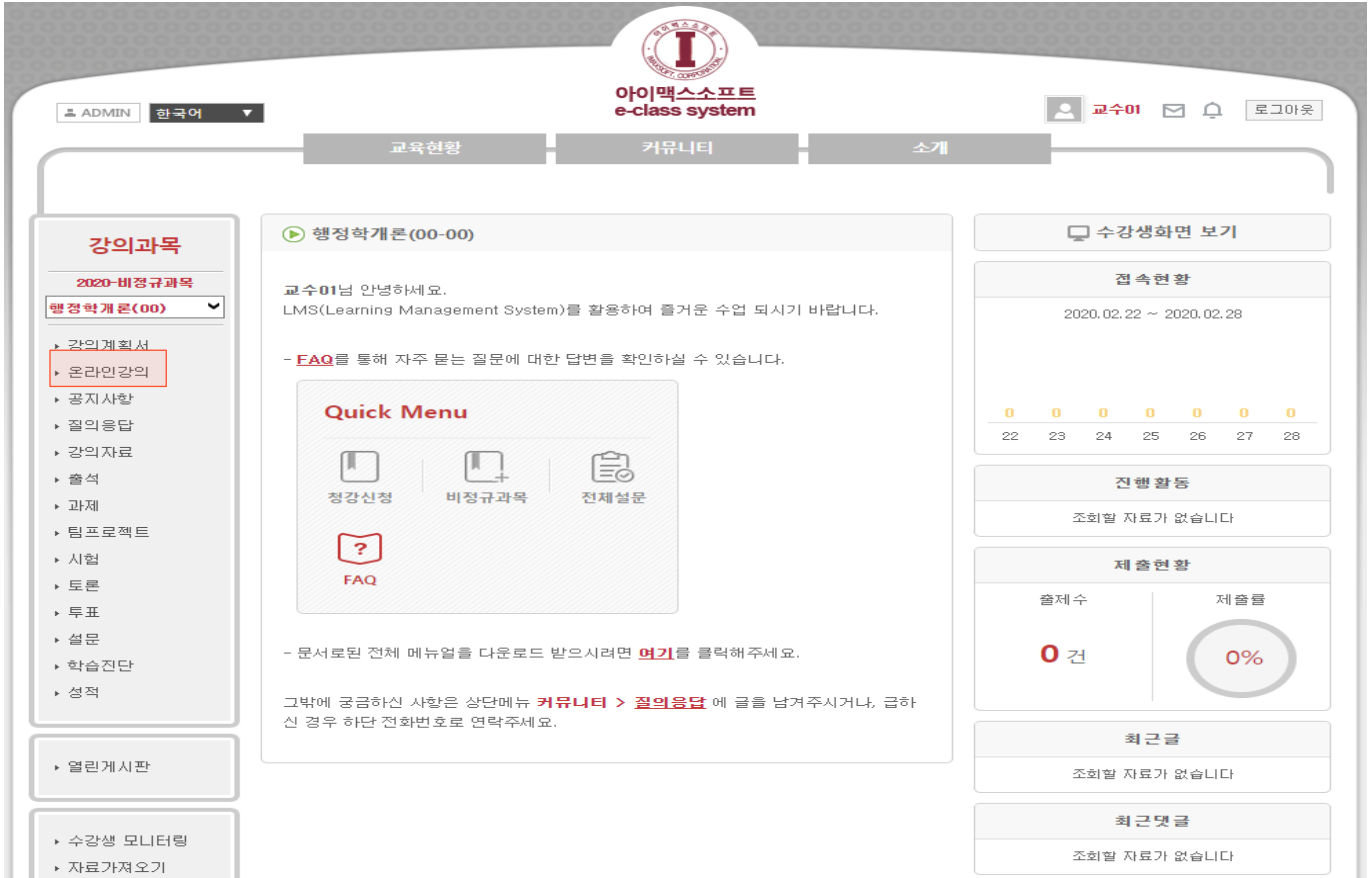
아이맥스소프트 IMAXSOFT CORPORATION
I
아이맥스소프트
e-class system

ADMIN 한국어

교수01 로그아웃

교육현황 커뮤니티 소개

강의과목
2020-비정규과목
행정학개론(00)
강의계획서
온라인강의
공지사항
질의응답
강의자료
출석
과제
팀프로젝트
시험
토론
투표
설문
학습진단
성적

열린게시판

수강생 모니터링
자료가져오기

행정학개론(00-00)

교수01님 안녕하세요.
LMS(Learning Management System)를 활용하여 즐거운 수업 되시기 바랍니다.

- FAQ를 통해 자주 묻는 질문에 대한 답변을 확인하실 수 있습니다.

Quick Menu
청강신청
비정규과목
전체설문
FAQ

- 문서로된 전체 메뉴얼을 다운로드 받으시려면 여기를 클릭해주세요.

그밖에 궁금하신 사항은 상단메뉴 커뮤니티 > 질의응답 에 글을 남겨주시거나, 급하신 경우 하단 전화번호로 연락주세요.

수강생화면 보기

접속현황
2020.02.22 ~ 2020.02.28
| 0 | 0 | 0 | 0 | 0 | 0 | 0 |
|---|---|---|---|---|---|---|
| 22 | 23 | 24 | 25 | 26 | 27 | 28 |

진행활동
조회할 자료가 없습니다

제출현황
출제수
0 건
제출률
0%

최근글
조회할 자료가 없습니다

최근댓글
조회할 자료가 없습니다